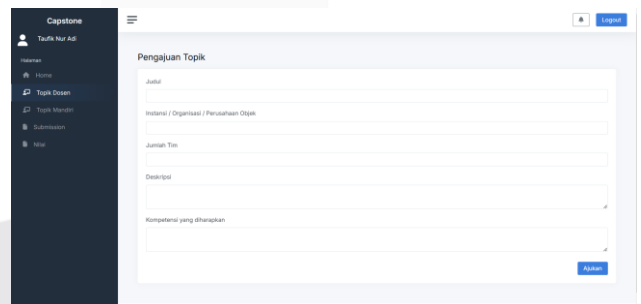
Capstone

Taufik Nur Adi

Halaman

Home

Topik Dosen

Topik Mandiri

Submission

Nilai

Logout

Pengajuan Topik

Judul

Instansi / Organisasi / Perusahaan Objek

Jumlah Tim

Deskripsi

Kompetensi yang diharapkan

Ajukan